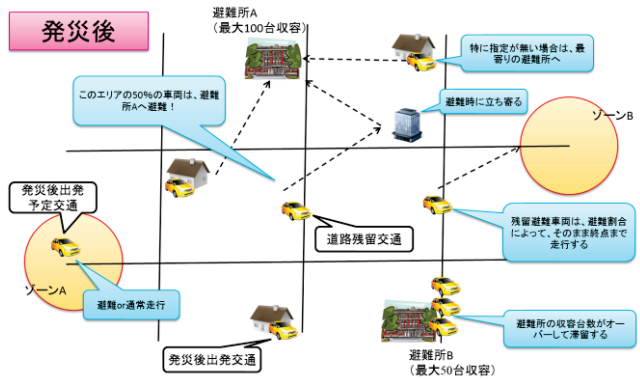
発災後

避難所A
（最大100台収容）

特に指定が無い場合は、最寄りの避難所へ

このエリアの50%の車両は、避難所Aへ避難！

避難時に立ち寄る

ゾーンB

発災後出発予定交通

道路残留交通

残留避難車両は、避難割合によって、そのまま終点まで走行する

ゾーンA

避難or通常走行

避難所の収容台数がオーバーして滞留する

発災後出発交通

避難所B
（最大50台収容）